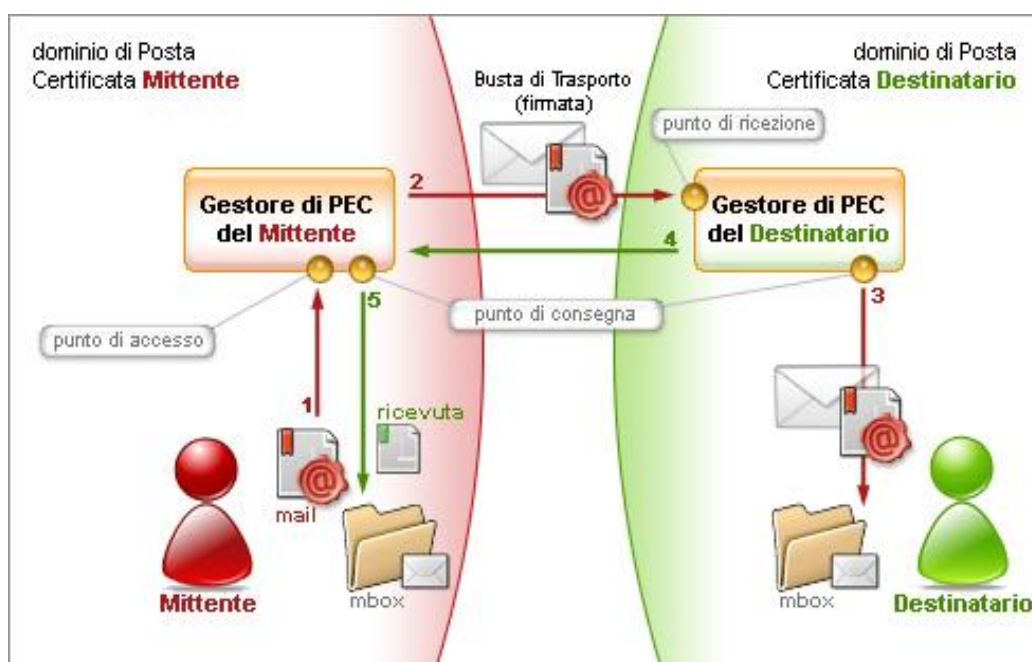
dominio di Posta Certificata **Mittente**

dominio di Posta Certificata **Destinatario**

Busta di Trasporto (firmata)

punto di ricezione

2

Gestore di PEC del Mittente

Gestore di PEC del Destinatario

4

5

punto di consegna

3

punto di accesso

1

ricevuta

mail

Mittente

mbox

mbox

Destinatario